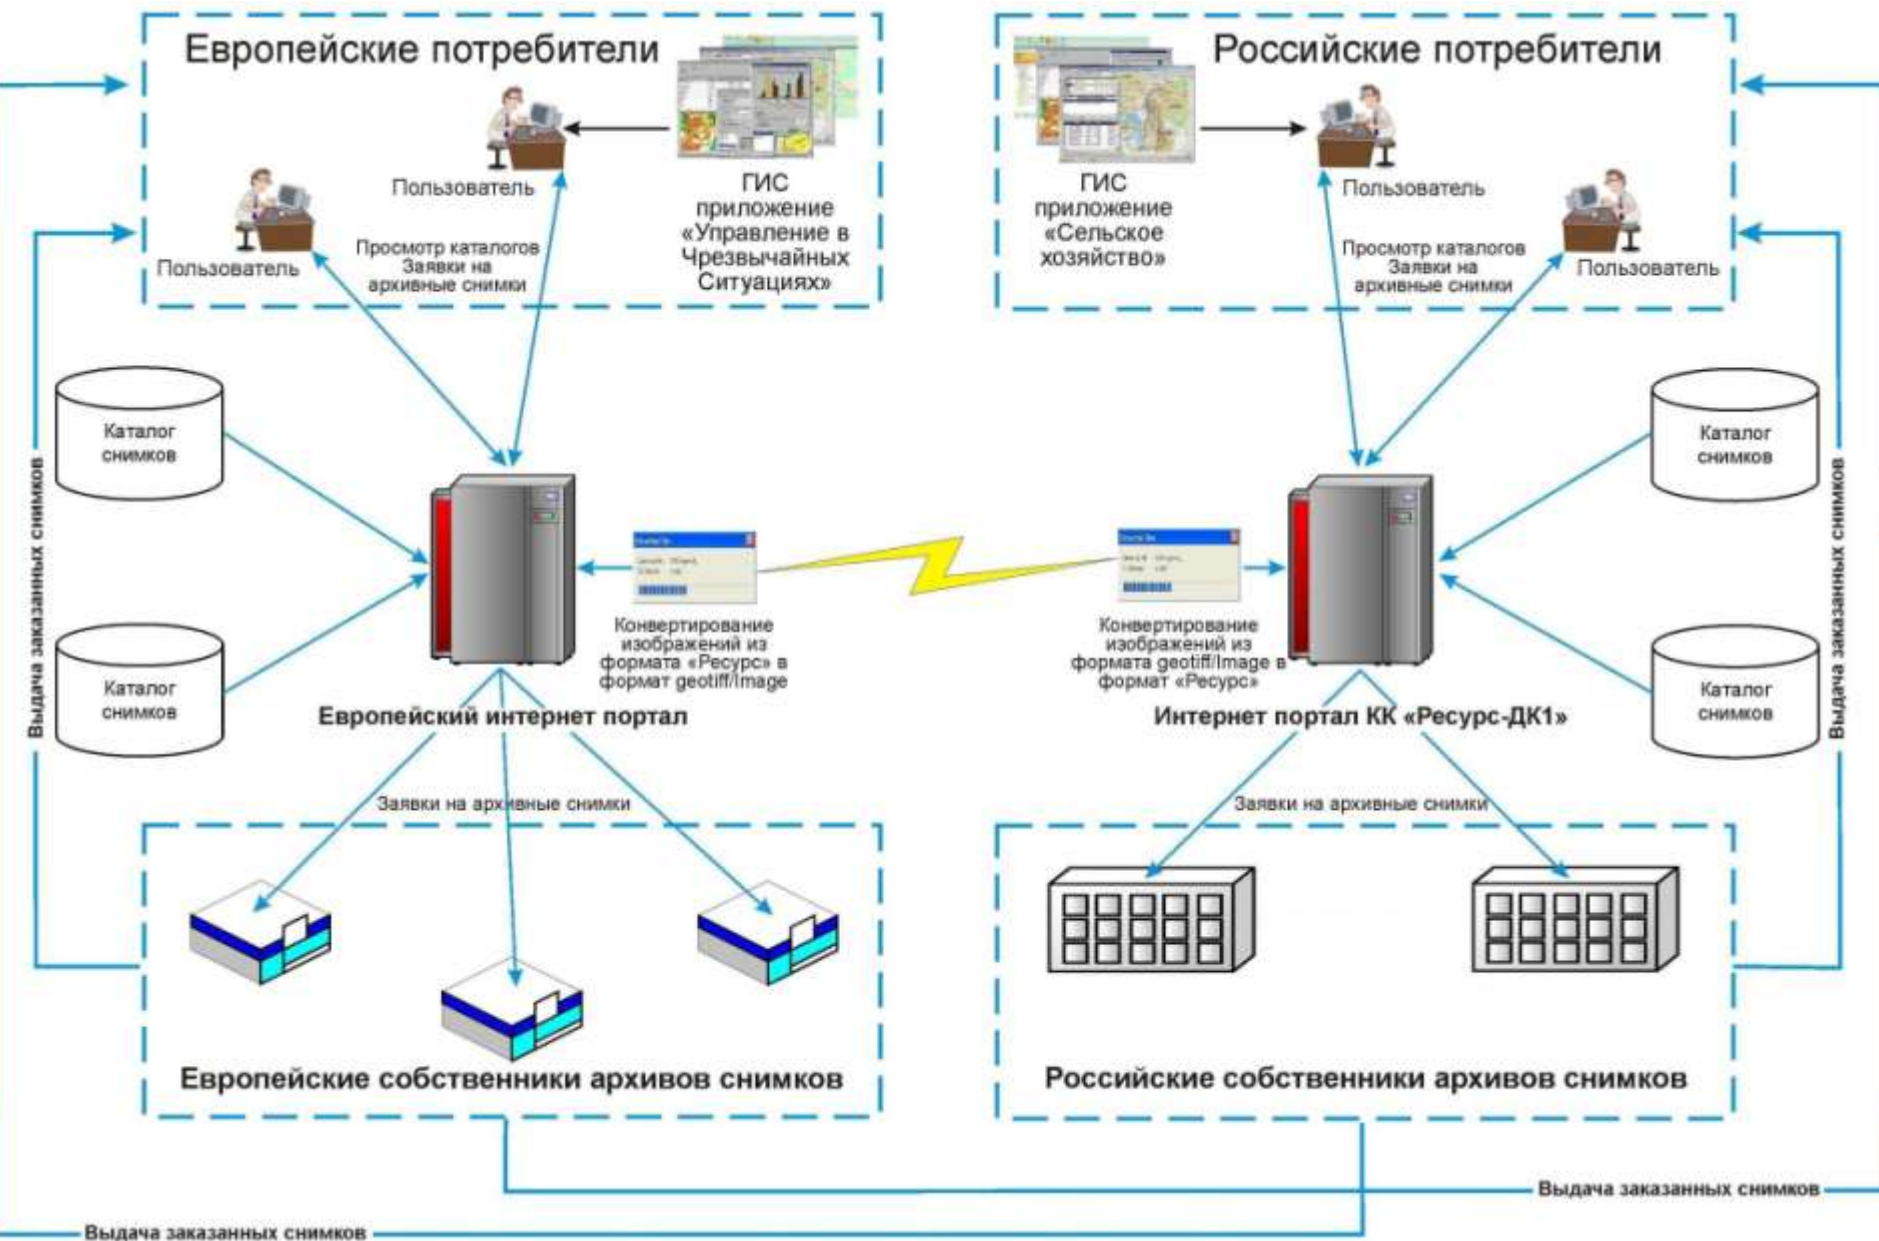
Европейские потребители

Пользователь

Пользователь

Просмотр каталогов
Заявки на
архивные снимки

ГИС
приложение
«Управление в
Чрезвычайных
Ситуациях»

Российские потребители

ГИС
приложение
«Сельское
хозяйство»

Пользователь

Просмотр каталогов
Заявки на
архивные снимки

Пользователь

Каталог
снимков

Каталог
снимков

Выдача заказанных снимков

Конвертирование
изображений из
формата «Ресурс» в
формат geotiff/Image

Европейский интернет портал

Конвертирование
изображений из
формата geotiff/Image в
формат «Ресурс»

Интернет портал КК «Ресурс-ДК1»

Каталог
снимков

Каталог
снимков

Выдача заказанных снимков

Заявки на архивные снимки

Заявки на архивные снимки

Европейские собственники архивов снимков

Российские собственники архивов снимков

Выдача заказанных снимков

Выдача заказанных снимков